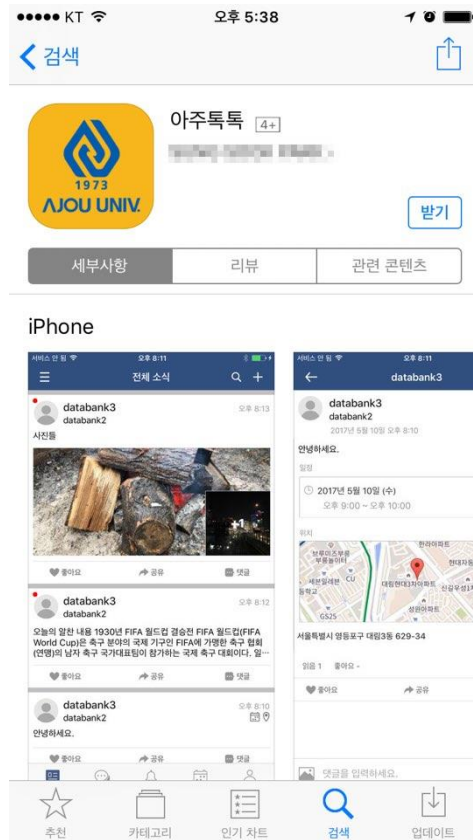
●●●●● KT 오후 5:38

검색

1973
AJOU UNIV.

아주톡톡 4+

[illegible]

받기

세부사항 리뷰 관련 콘텐츠

iPhone

서비스 안 됨 오후 8:11
전체 소식

databank3
databank2
오후 8:13
사진들

+1

좋아요 공유 댓글

databank3
databank2
오후 8:12
오늘의 알찬 내용 1930년 FIFA 월드컵 결승전 FIFA 월드컵(FIFA World Cup)은 축구 분야의 국제 기구인 FIFA에 가맹한 축구 협회(연맹)의 남자 축구 국가대표팀이 참가하는 국제 축구 대회이다. 일...

좋아요 공유 댓글

databank3
databank2
오후 8:10
안녕하세요.

좋아요 공유 댓글

서비스 안 됨 오후 8:11
databank3

databank3
databank2
2017년 5월 10일 오후 8:10

안녕하세요.

일정
2017년 5월 10일 (수)
오후 9:00 ~ 오후 10:00

위치
서울특별시 영등포구 대림3동 629-34

읽음 1 좋아요 -

좋아요 공유

댓글을 입력하세요.

추천 카테고리 인기 차트 검색 업데이트